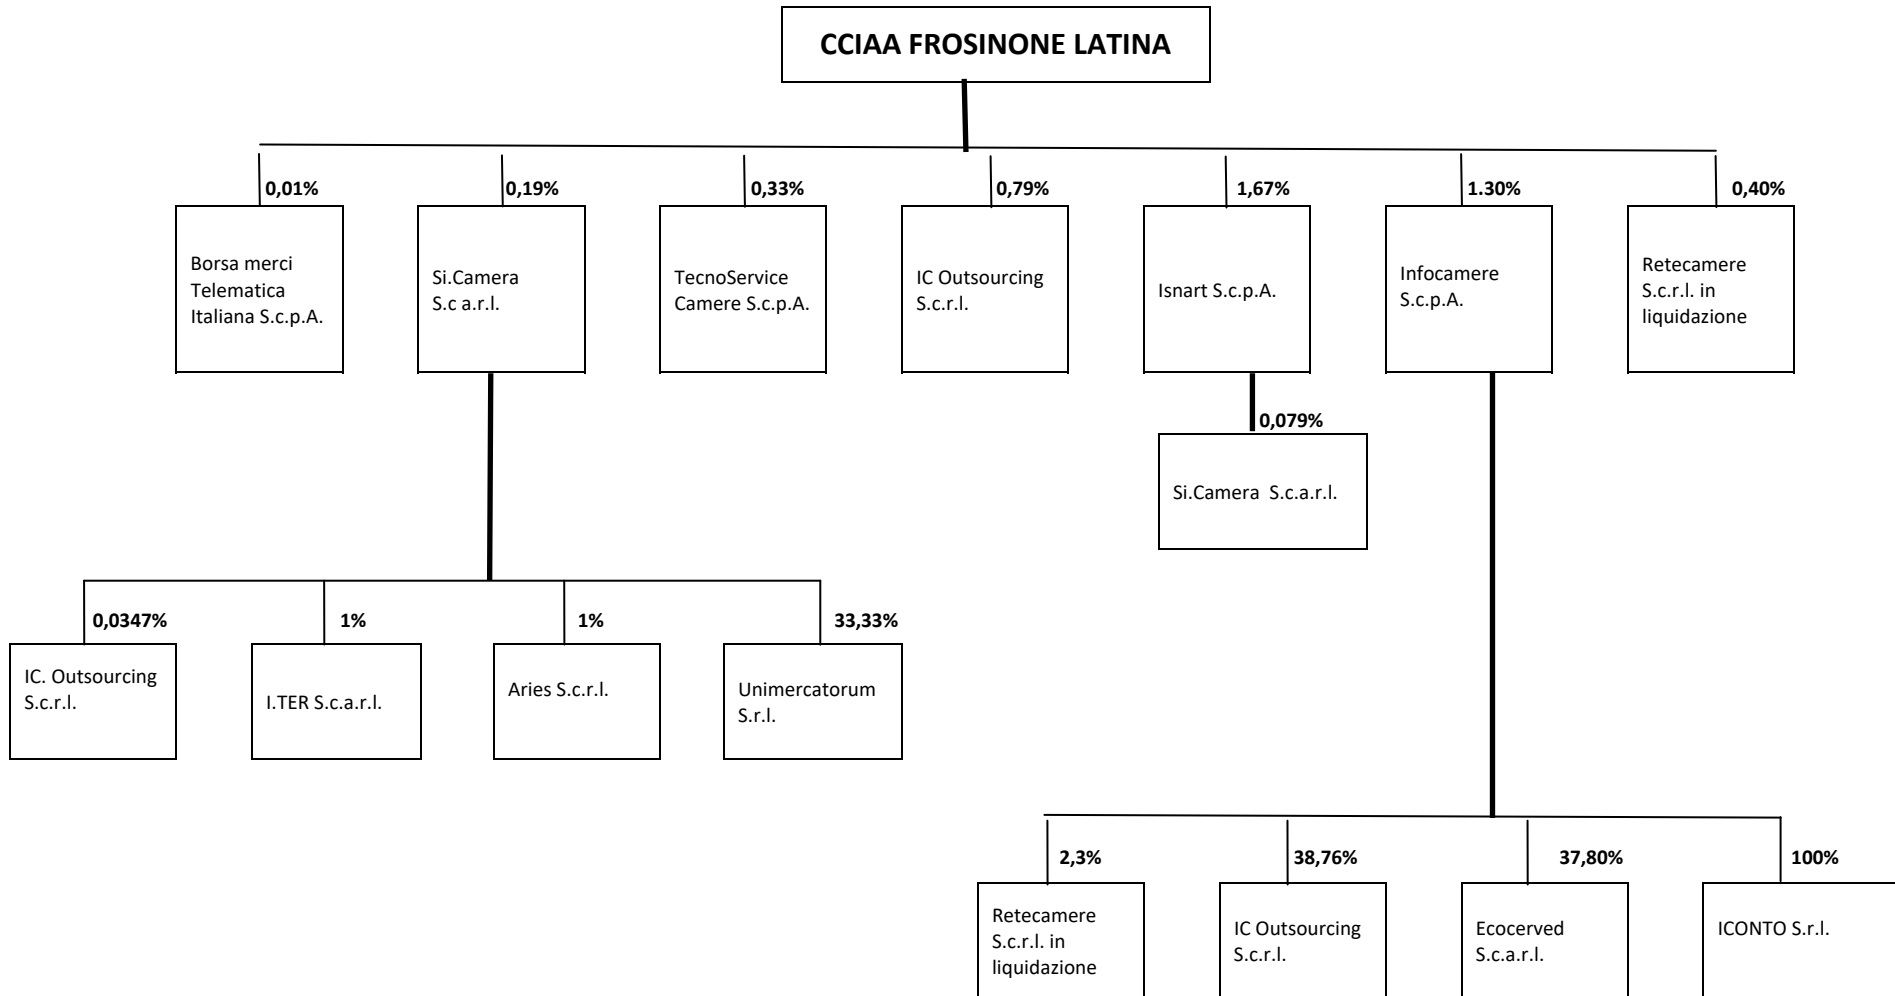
CCIAA FROSINONE LATINA

0,01%
Borsa merci Telematica Italiana S.c.p.A.

0,19%
Si.Camera S.c a.r.l.

0,33%
TecnoService Camere S.c.p.A.

0,79%
IC Outsourcing S.c.r.l.

1,67%
Isnart S.c.p.A.

1.30%
Infocamere S.c.p.A.

0,40%
Retecamere S.c.r.l. in liquidazione

0,079%
Si.Camera S.c.a.r.l.

0,0347%
IC. Outsourcing S.c.r.l.

1%
I.TER S.c.a.r.l.

1%
Aries S.c.r.l.

33,33%
Unimercatorum S.r.l.

2,3%
Retecamere S.c.r.l. in liquidazione

38,76%
IC Outsourcing S.c.r.l.

37,80%
Ecocerved S.c.a.r.l.

100%
ICONTO S.r.l.